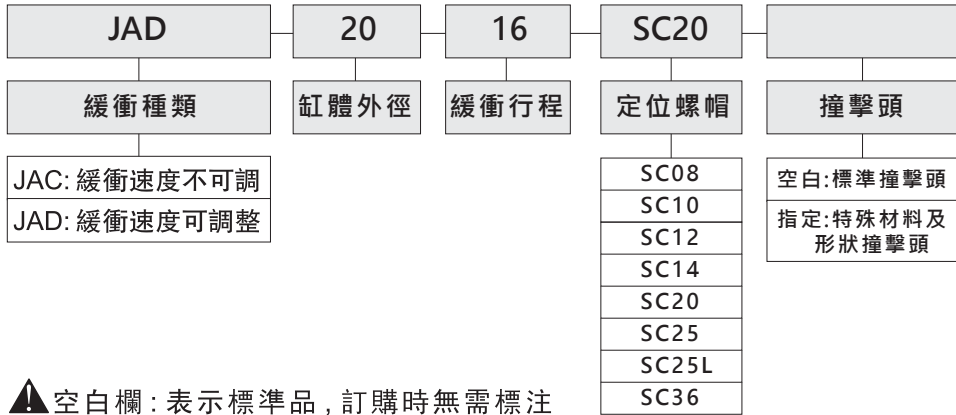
JAD
20
16
SC20

緩衝種類
缸體外徑
緩衝行程
定位螺帽
撞擊頭

JAC: 緩衝速度不可調
JAD: 緩衝速度可調整

SC08
SC10
SC12
SC14
SC20
SC25
SC25L
SC36

空白:標準撞擊頭
指定:特殊材料及形狀撞擊頭

空白欄 : 表示標準品 , 訂購時無需標注